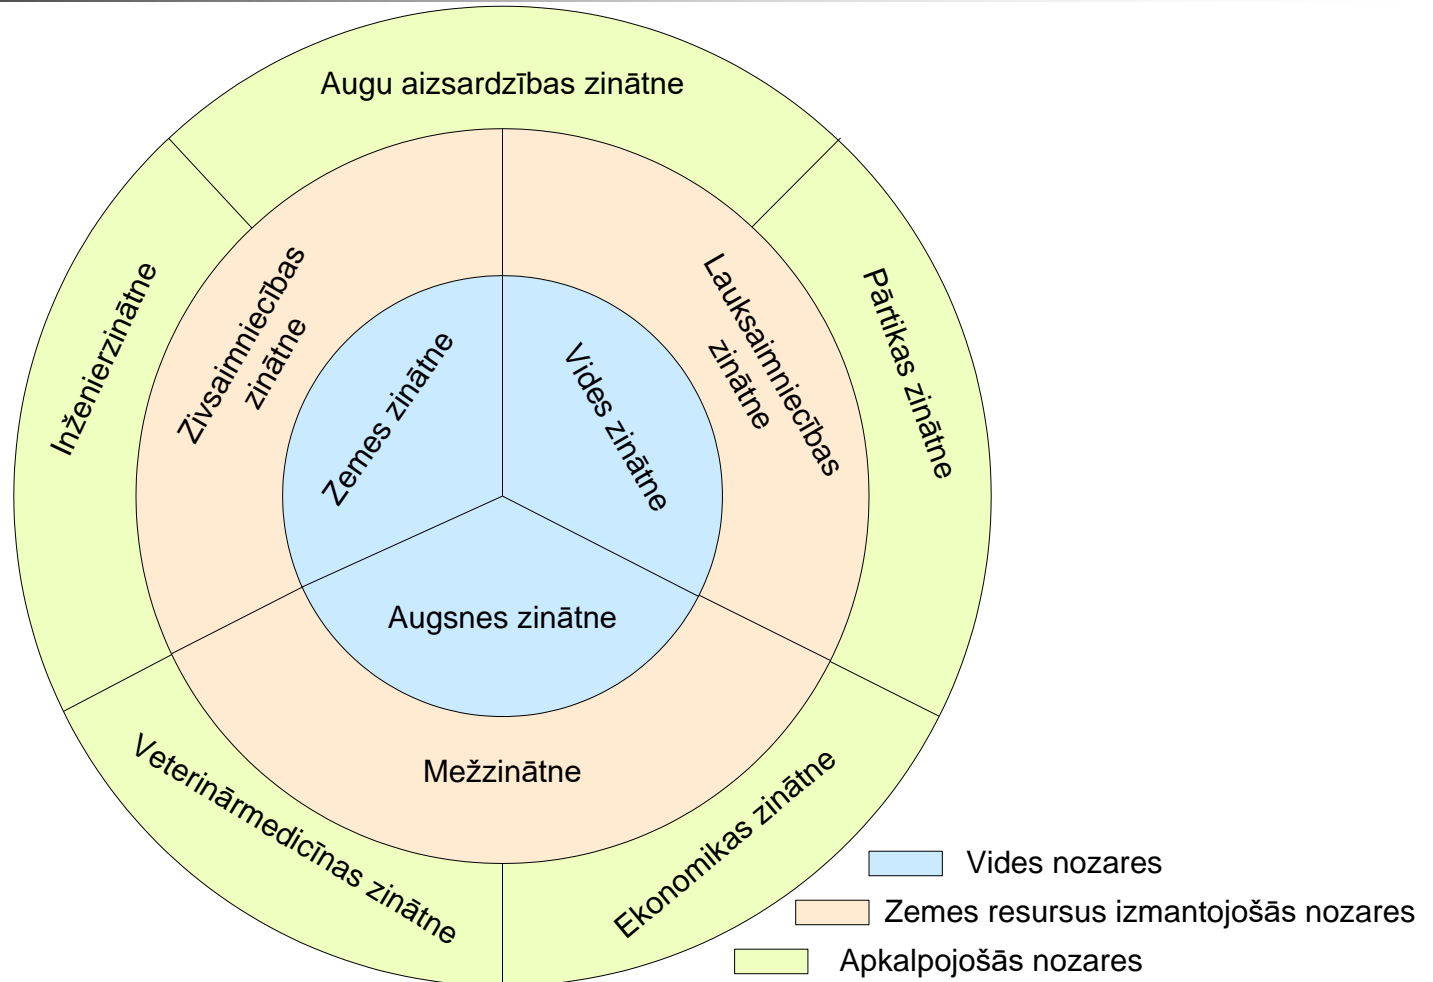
Augu aizsardzības zinātne

Inženierzinātne

Zivsaimniecības zinātne

Zemes zinātne

Vides zinātne

Lauksaimniecības zinātne

Pārtikas zinātne

Augsnes zinātne

Mežzinātne

Veterinārmedicīnas zinātne

Ekonomikas zinātne

Vides nozares

Zemes resursus izmantojošās nozares

Apkalpojošās nozares